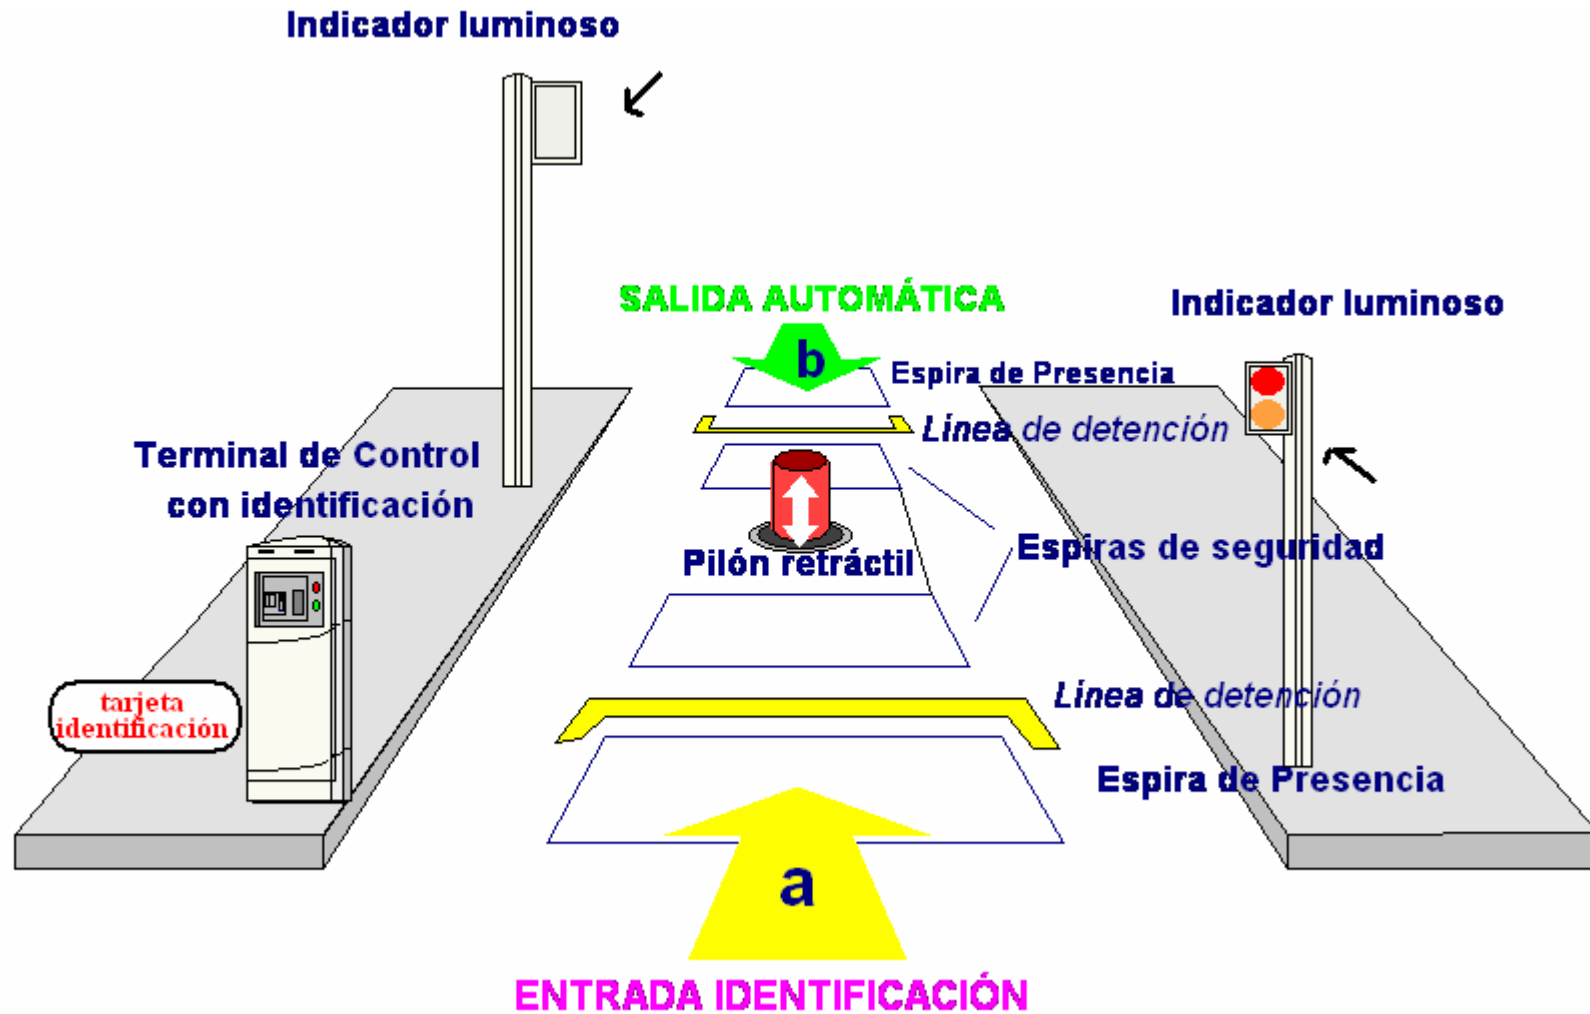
Indicador luminoso

SALIDA AUTOMÁTICA

Indicador luminoso

b

Espira de Presencia

Línea de detención

Terminal de Control con identificación

Pilón retráctil

Espiras de seguridad

tarjeta identificación

Línea de detención

Espira de Presencia

a

ENTRADA IDENTIFICACIÓN